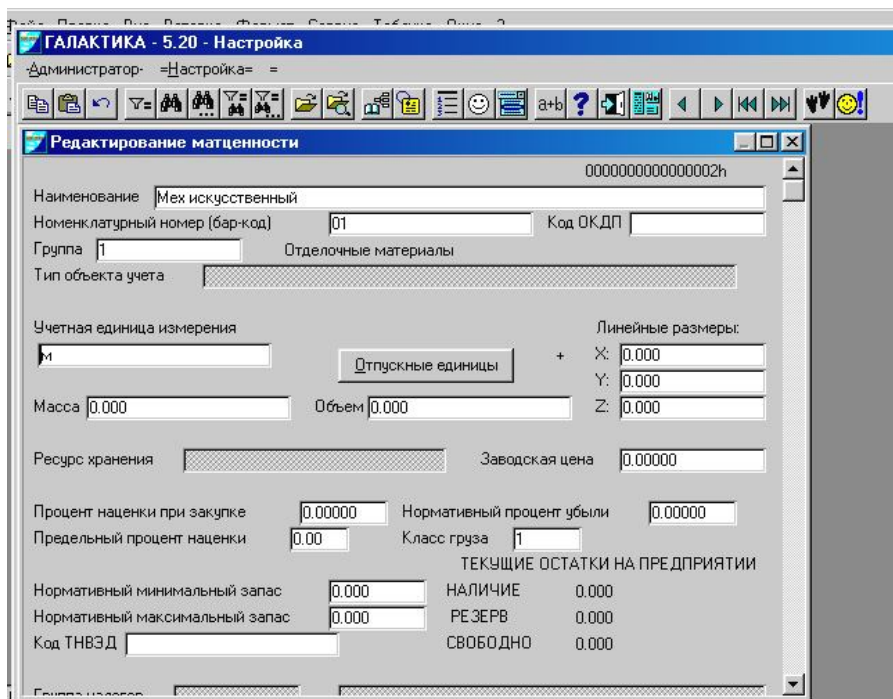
ГАЛАКТИКА - 5.20 - Настройка
-Администратор- =Настройка= =

a+b

Редактирование матценности

0000000000000002h

Наименование Мех искусственный
Номенклатурный номер (бар-код) 01 Код ОКДП
Группа 1 Отделочные материалы
Тип объекта учета

Учетная единица измерения Линейные размеры:
м Отпускные единицы + X: 0.000
Y: 0.000
Масса 0.000 Объем 0.000 Z: 0.000

Ресурс хранения Заводская цена 0.00000

Процент наценки при закупке 0.00000 Нормативный процент убыли 0.00000
Предельный процент наценки 0.00 Класс груза 1
ТЕКУЩИЕ ОСТАТКИ НА ПРЕДПРИЯТИИ
Нормативный минимальный запас 0.000 НАЛИЧИЕ 0.000
Нормативный максимальный запас 0.000 РЕЗЕРВ 0.000
Код ТНВЭД СВОБОДНО 0.000

Группа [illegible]